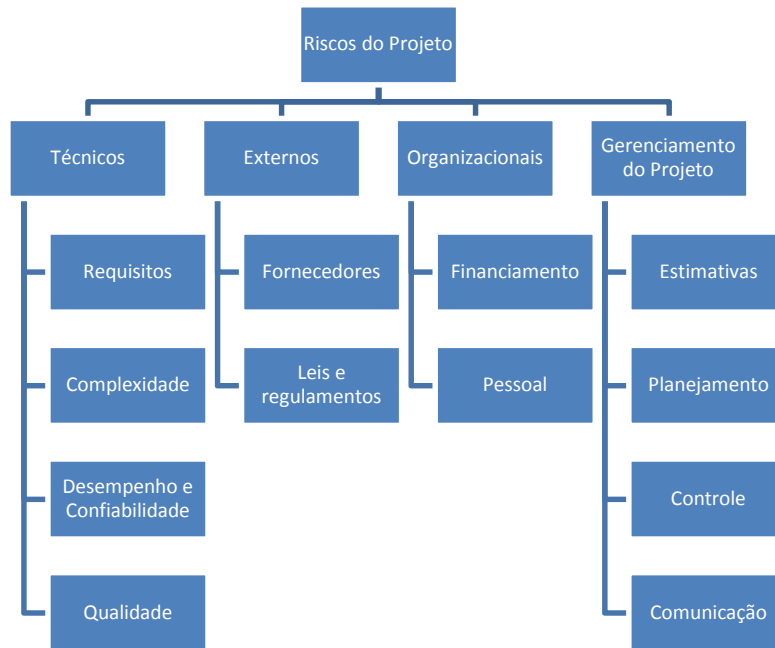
Riscos do Projeto

Técnicos

Requisitos

Complexidade

Desempenho e Confiabilidade

Qualidade

Externos

Fornecedores

Leis e regulamentos

Organizacionais

Financiamento

Pessoal

Gerenciamento do Projeto

Estimativas

Planejamento

Controle

Comunicação